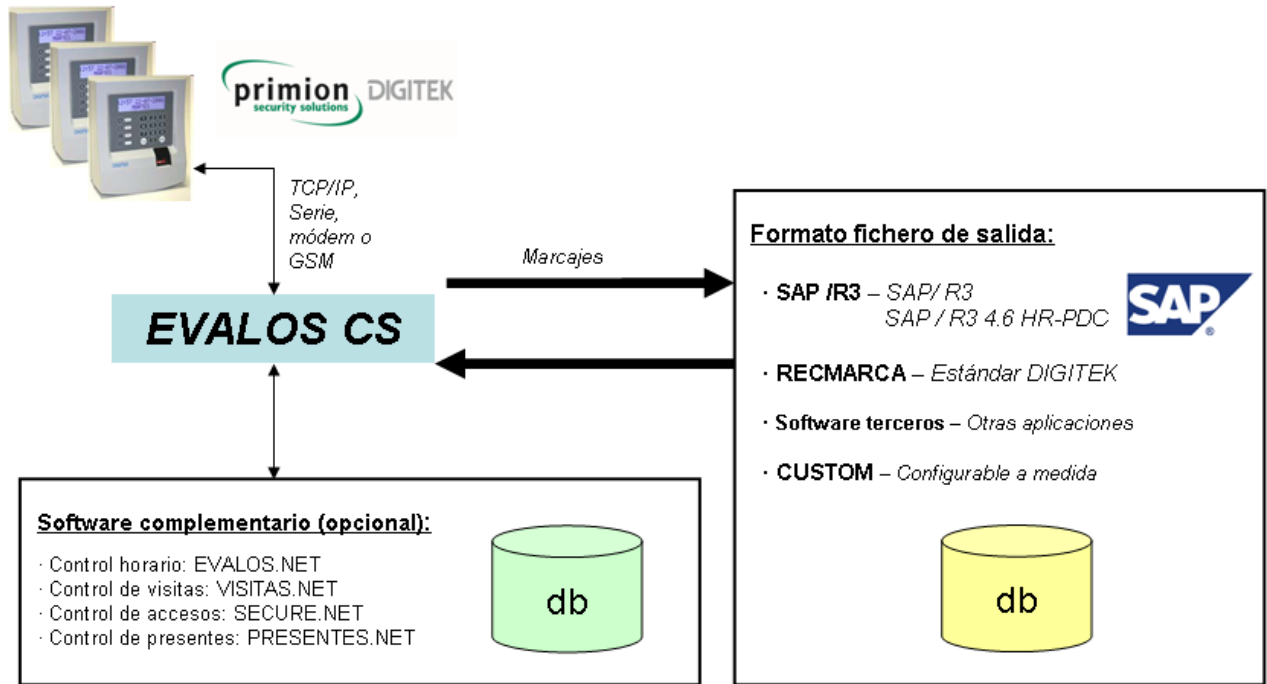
primion security solutions DIGITEK

TCP/IP, Serie, módem o GSM

EVALOS CS

Marcajes

Formato fichero de salida:

· SAP /R3 – SAP/ R3
SAP / R3 4.6 HR-PDC

SAP

· RECMARCA – Estándar DIGITEK

· Software terceros – Otras aplicaciones

· CUSTOM – Configurable a medida

db

Software complementario (opcional):

· Control horario: EVALOS.NET
· Control de visitas: VISITAS.NET
· Control de accesos: SECURE.NET
· Control de presentes: PRESENTES.NET

db